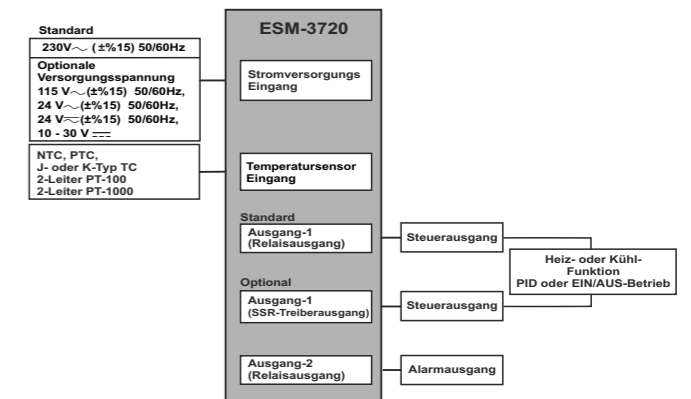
Standard
230V$\sim$ (±%15) 50/60Hz
Optionale Versorgungsspannung
115 V$\sim$(±%15) 50/60Hz,
24 V$\sim$(±%15) 50/60Hz,
24 V$\eqsim$(±%15) 50/60Hz,
10 - 30 V $\overline{---}$

NTC, PTC,
J- oder K-Typ TC
2-Leiter PT-100
2-Leiter PT-1000

ESM-3720

Stromversorgungs Eingang

Temperatursensor Eingang

Standard
Ausgang-1
(Relaisausgang)

Steuerausgang

Heiz- oder Kühl-Funktion
PID oder EIN/AUS-Betrieb

Optional
Ausgang-1
(SSR-Treiberausgang)

Steuerausgang

Ausgang-2
(Relaisausgang)

Alarmausgang